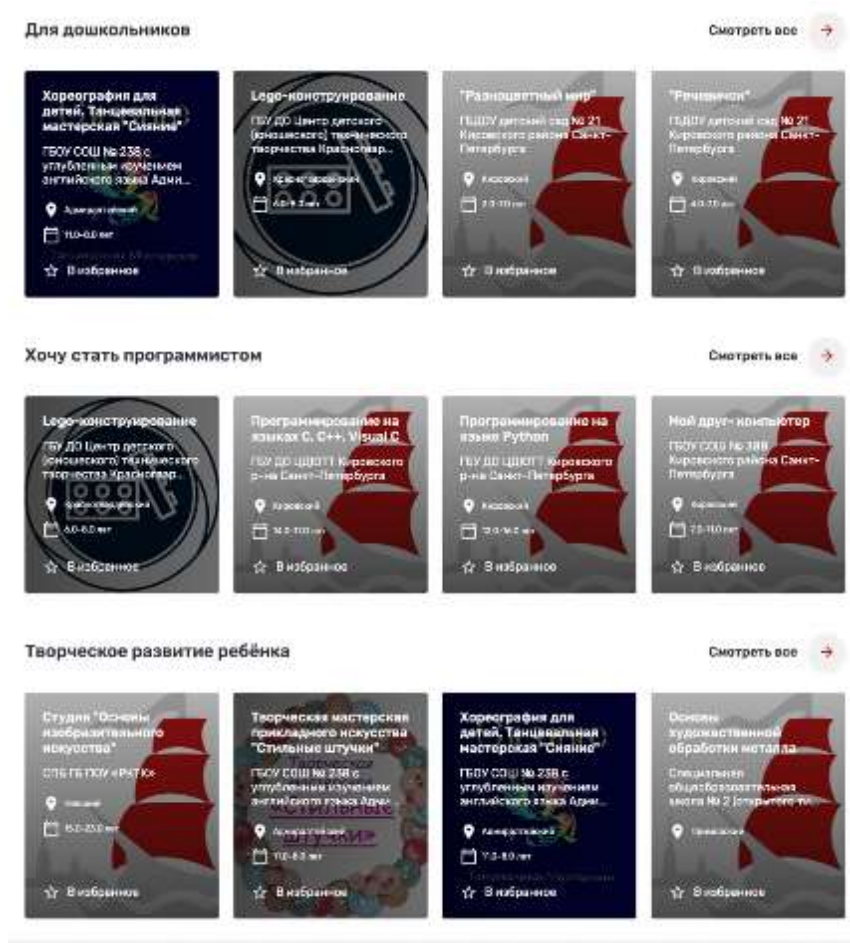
Для дошкольников

Смотреть все

Хореография для детей, Танцевальная мастерская "Сияние"

ГБОУ СОШ № 238 с углубленным изучением английского языка Адми...

Адмиралтейский

11.0-0.0 лет

В избранное

Lego-конструирование

ГБУ ДО Центр детского (юношеского) технического творчества Красногвар...

Красногвардейский

6.0-8.0 лет

В избранное

"Разноцветный мир"

ГБДОУ детский сад № 21 Кировского района Санкт-Петербурга

Кировский

2.0-7.0 лет

В избранное

"Речевичок"

ГБДОУ детский сад № 21 Кировского района Санкт-Петербурга

Кировский

4.0-7.0 лет

В избранное

Хочу стать программистом

Смотреть все

Lego-конструирование

ГБУ ДО Центр детского (юношеского) технического творчества Красногвар...

Красногвардейский

6.0-8.0 лет

В избранное

Программирование на языках C, C++, Visual C

ГБУ ДО ЦДЮТТ Кировского р-на Санкт-Петербурга

Кировский

14.0-17.0 лет

В избранное

Программирование на языке Python

ГБУ ДО ЦДЮТТ Кировского р-на Санкт-Петербурга

Кировский

12.0-18.0 лет

В избранное

Мой друг- компьютер

ГБОУ СОШ № 388 Кировского района Санкт-Петербурга

Кировский

7.0-11.0 лет

В избранное

Творческое развитие ребёнка

Смотреть все

Студия "Основы изобразительного искусства"

СПБ ГБ ПОУ «РКТК»

Невский

15.0-23.0 лет

В избранное

Творческая мастерская прикладного искусства "Стильные штучки"

ГБОУ СОШ № 238 с углубленным изучением английского языка Адми...

Адмиралтейский

11.0-0.0 лет

В избранное

Хореография для детей, Танцевальная мастерская "Сияние"

ГБОУ СОШ № 238 с углубленным изучением английского языка Адми...

Адмиралтейский

7.0-8.0 лет

В избранное

Основы художественной обработки металла

Специальная общеобразовательная школа № 2 (открытого ти...

Приморский

В избранное